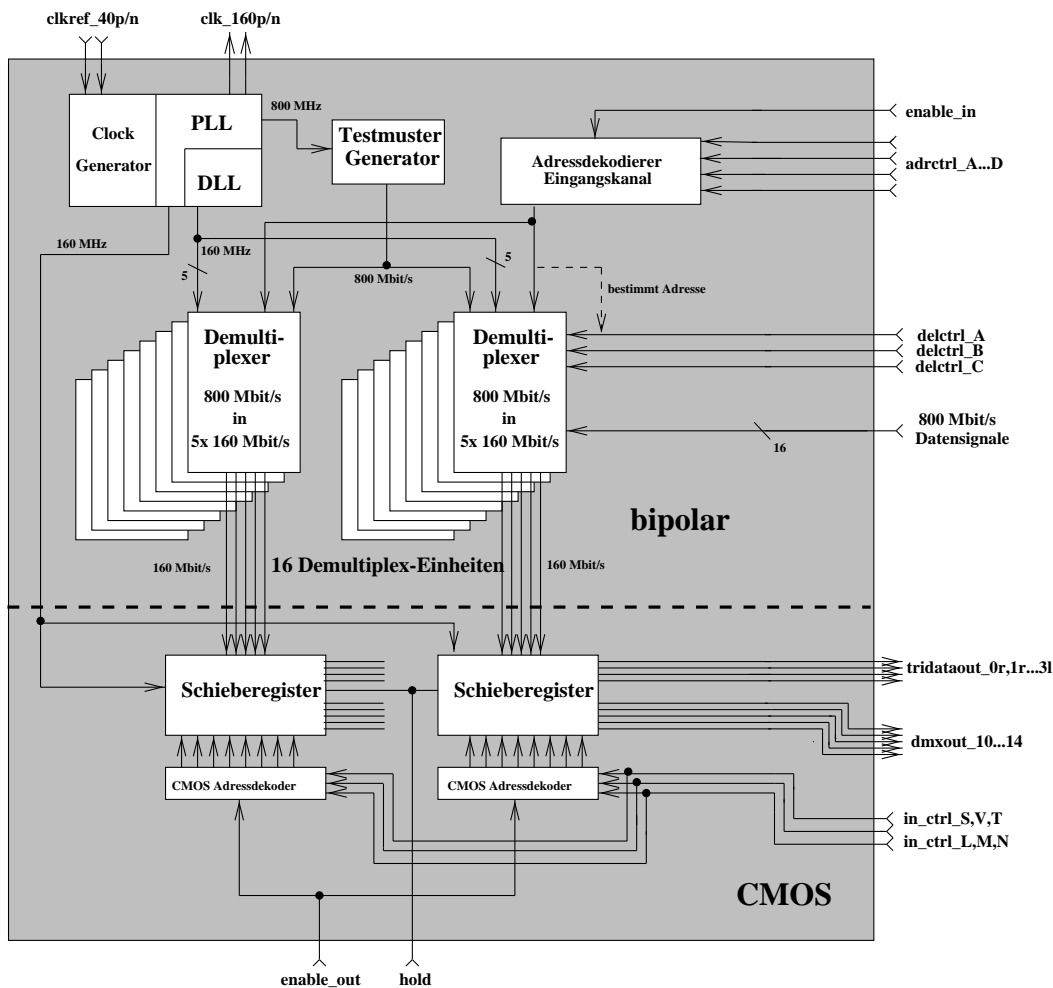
clkref_40p/n
clk_160p/n
Clock Generator
PLL
DLL
800 MHz
Testmuster Generator
enable_in
Adressdekodierer Eingangskanal
adrctrl_A...D
160 MHz
160 MHz
5
800 Mbit/s
5
bestimmt Adresse
Demultiplexer
800 Mbit/s in 5x 160 Mbit/s
Demultiplexer
800 Mbit/s in 5x 160 Mbit/s
delctrl_A
delctrl_B
delctrl_C
800 Mbit/s Datensignale
16
bipolar
160 Mbit/s
16 Demultiplex-Einheiten
160 Mbit/s
Schieberegister
Schieberegister
tridataout_0r,1r...3l
dmxout_10...14
CMOS Adressdekoder
CMOS Adressdekoder
in_ctrl_S,V,T
in_ctrl_L,M,N
CMOS
enable_out
hold